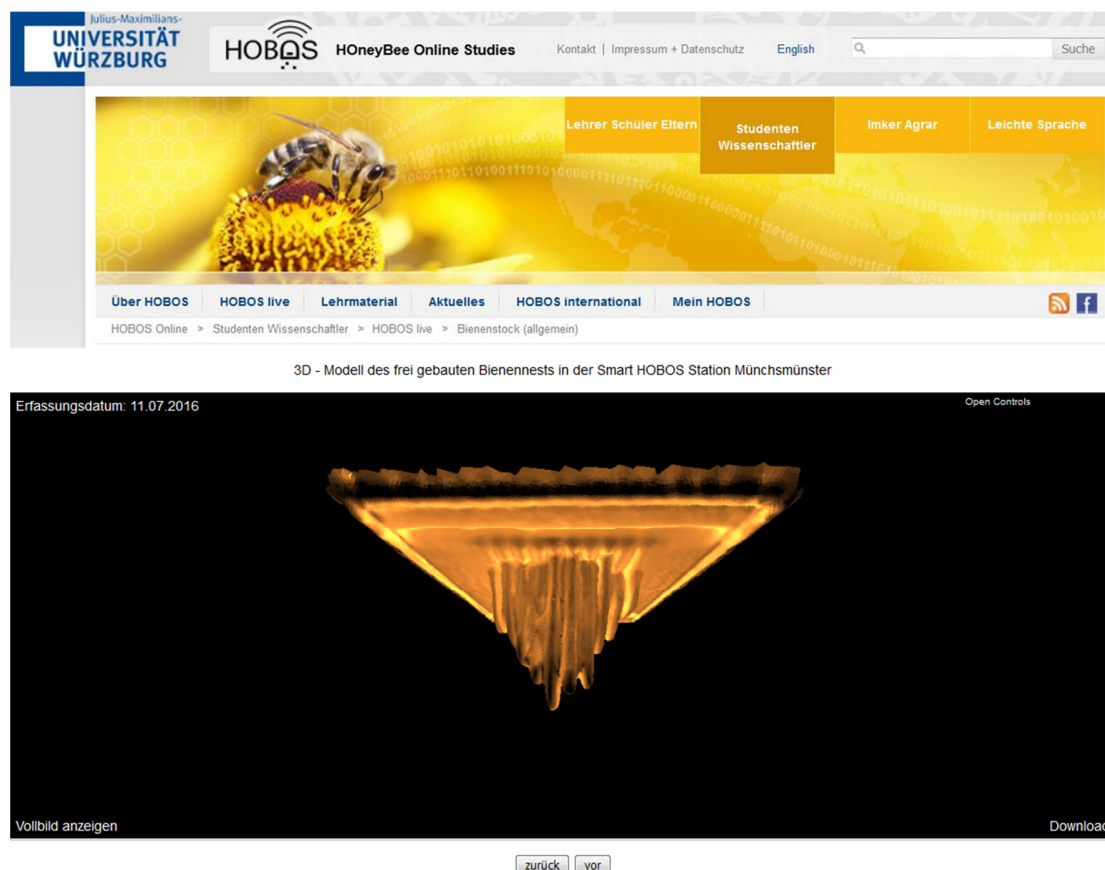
Julius-Maximilians-
UNIVERSITÄT WÜRZBURG

HOBOS HOneyBee Online Studies

Kontakt | Impressum + Datenschutz English

Suche

Lehrer Schüler Eltern
Studenten Wissenschaftler
Imker Agrar
Leichte Sprache

Über HOBOS
HOBOS live
Lehrmaterial
Aktuelles
HOBOS international
Mein HOBOS

HOBOS Online > Studenten Wissenschaftler > HOBOS live > Bienenstock (allgemein)

3D - Modell des frei gebauten Bienennests in der Smart HOBOS Station Münchsmünster

Erfassungsdatum: 11.07.2016

Open Controls

Vollbild anzeigen

Download

zurück vor